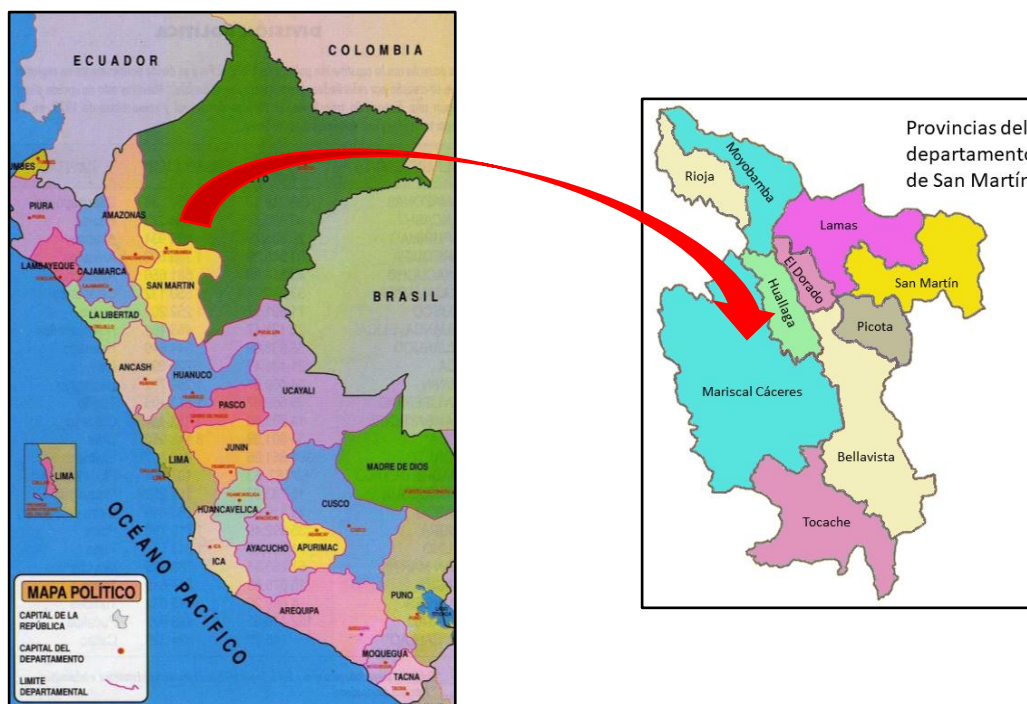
ECUADOR
COLOMBIA
PIURA
AMAZONAS
LAMBAYEQUE
CAJAMARCA
SAN MARTIN
BRASIL
LA LIBERTAD
ANCASH
HUANUCO
UCAYALI
PASCO
JUNIN
LIMA
LIMA
MADRE DE DIOS
HUANCAVELICA
CUSCO
AYACUCHO
APURIMAC
ICA
OCÉANO PACÍFICO
PUNO
AREQUIPA
MOQUEGUA
TACNA
MAPA POLÍTICO
CAPITAL DE LA REPÚBLICA
CAPITAL DEL DEPARTAMENTO
LIMITE DEPARTAMENTAL

Provincias del departamento de San Martín
Rioja
Moyobamba
Lamas
El Dorado
Huallaga
San Martín
Picota
Mariscal Cáceres
Bellavista
Tocache